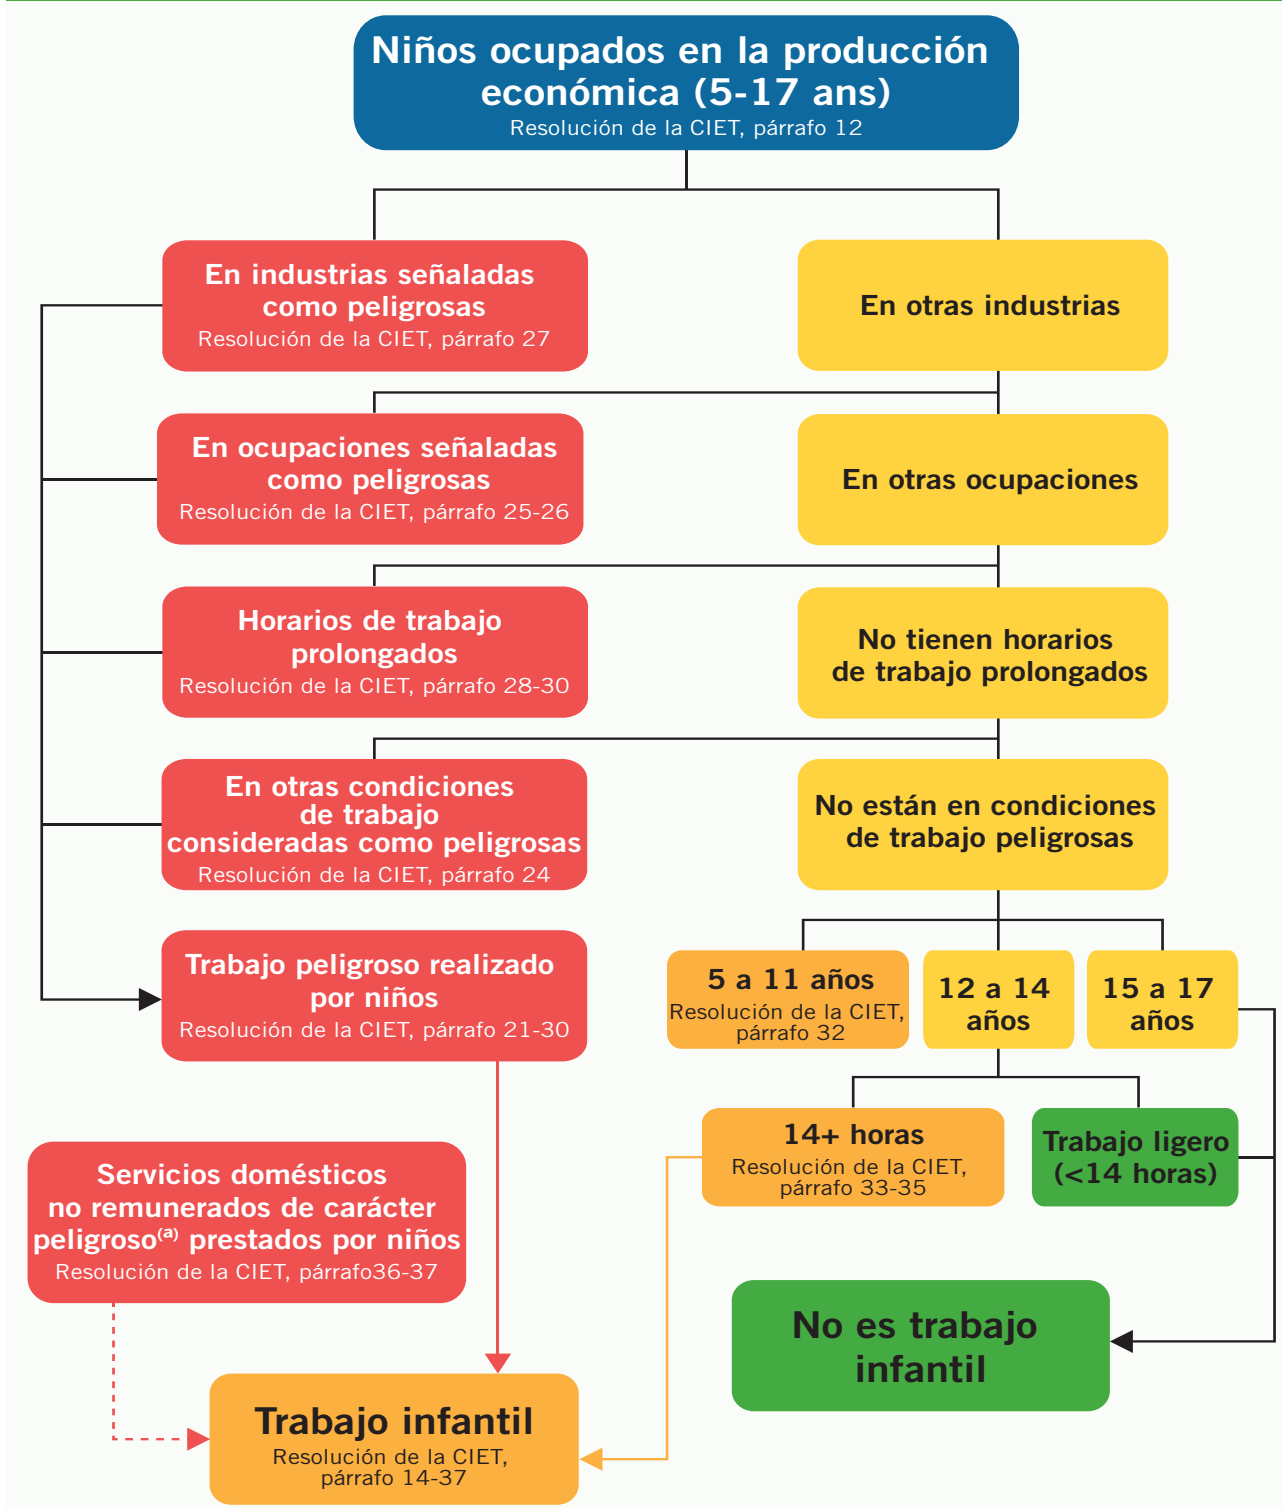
Niños ocupados en la producción económica (5-17 ans)
Resolución de la CIET, párrafo 12

En industrias señaladas como peligrosas
Resolución de la CIET, párrafo 27

En otras industrias

En ocupaciones señaladas como peligrosas
Resolución de la CIET, párrafo 25-26

En otras ocupaciones

Horarios de trabajo prolongados
Resolución de la CIET, párrafo 28-30

No tienen horarios de trabajo prolongados

En otras condiciones de trabajo consideradas como peligrosas
Resolución de la CIET, párrafo 24

No están en condiciones de trabajo peligrosas

Trabajo peligroso realizado por niños
Resolución de la CIET, párrafo 21-30

5 a 11 años
Resolución de la CIET, párrafo 32

12 a 14 años

15 a 17 años

14+ horas
Resolución de la CIET, párrafo 33-35

Trabajo ligero (<14 horas)

Servicios domésticos no remunerados de carácter peligroso$^{(a)}$ prestados por niños
Resolución de la CIET, párrafo36-37

No es trabajo infantil

Trabajo infantil
Resolución de la CIET, párrafo 14-37